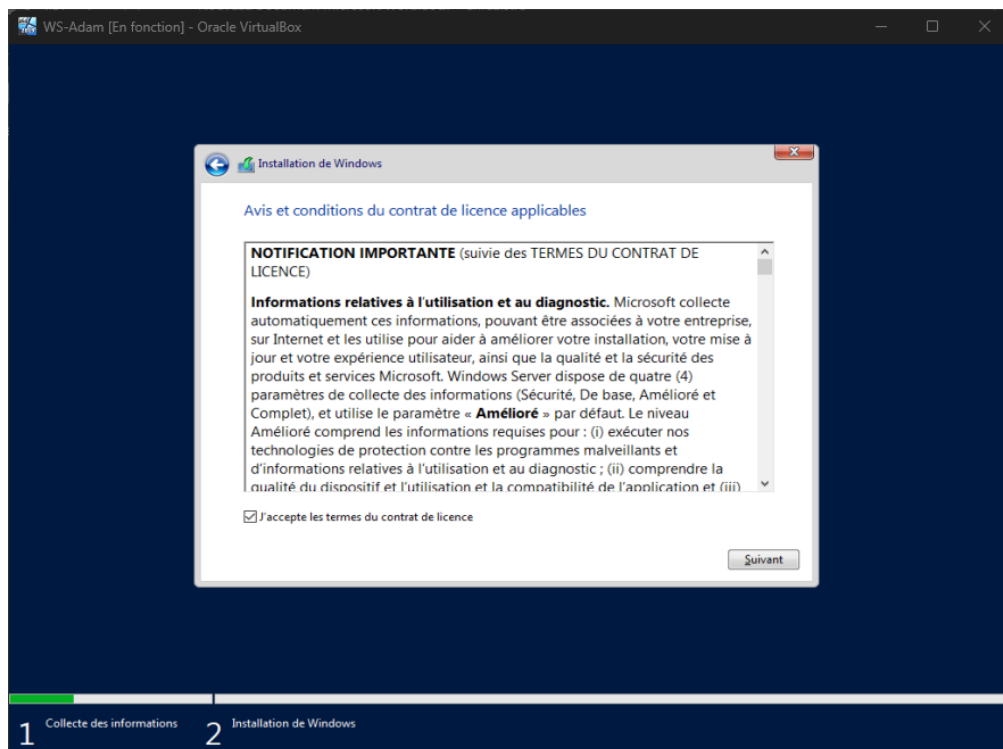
WS-Adam [En fonction] - Oracle VirtualBox

Installation de Windows

Avis et conditions du contrat de licence applicables

**NOTIFICATION IMPORTANTE** (suivie des TERMES DU CONTRAT DE LICENCE)

**Informations relatives à l'utilisation et au diagnostic.** Microsoft collecte automatiquement ces informations, pouvant être associées à votre entreprise, sur Internet et les utilise pour aider à améliorer votre installation, votre mise à jour et votre expérience utilisateur, ainsi que la qualité et la sécurité des produits et services Microsoft. Windows Server dispose de quatre (4) paramètres de collecte des informations (Sécurité, De base, Amélioré et Complet), et utilise le paramètre « **Amélioré** » par défaut. Le niveau Amélioré comprend les informations requises pour : (i) exécuter nos technologies de protection contre les programmes malveillants et d'informations relatives à l'utilisation et au diagnostic ; (ii) comprendre la qualité du dispositif et l'utilisation et la compatibilité de l'application et (iii) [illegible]

J'accepte les termes du contrat de licence

Suivant

1 Collecte des informations

2 Installation de Windows